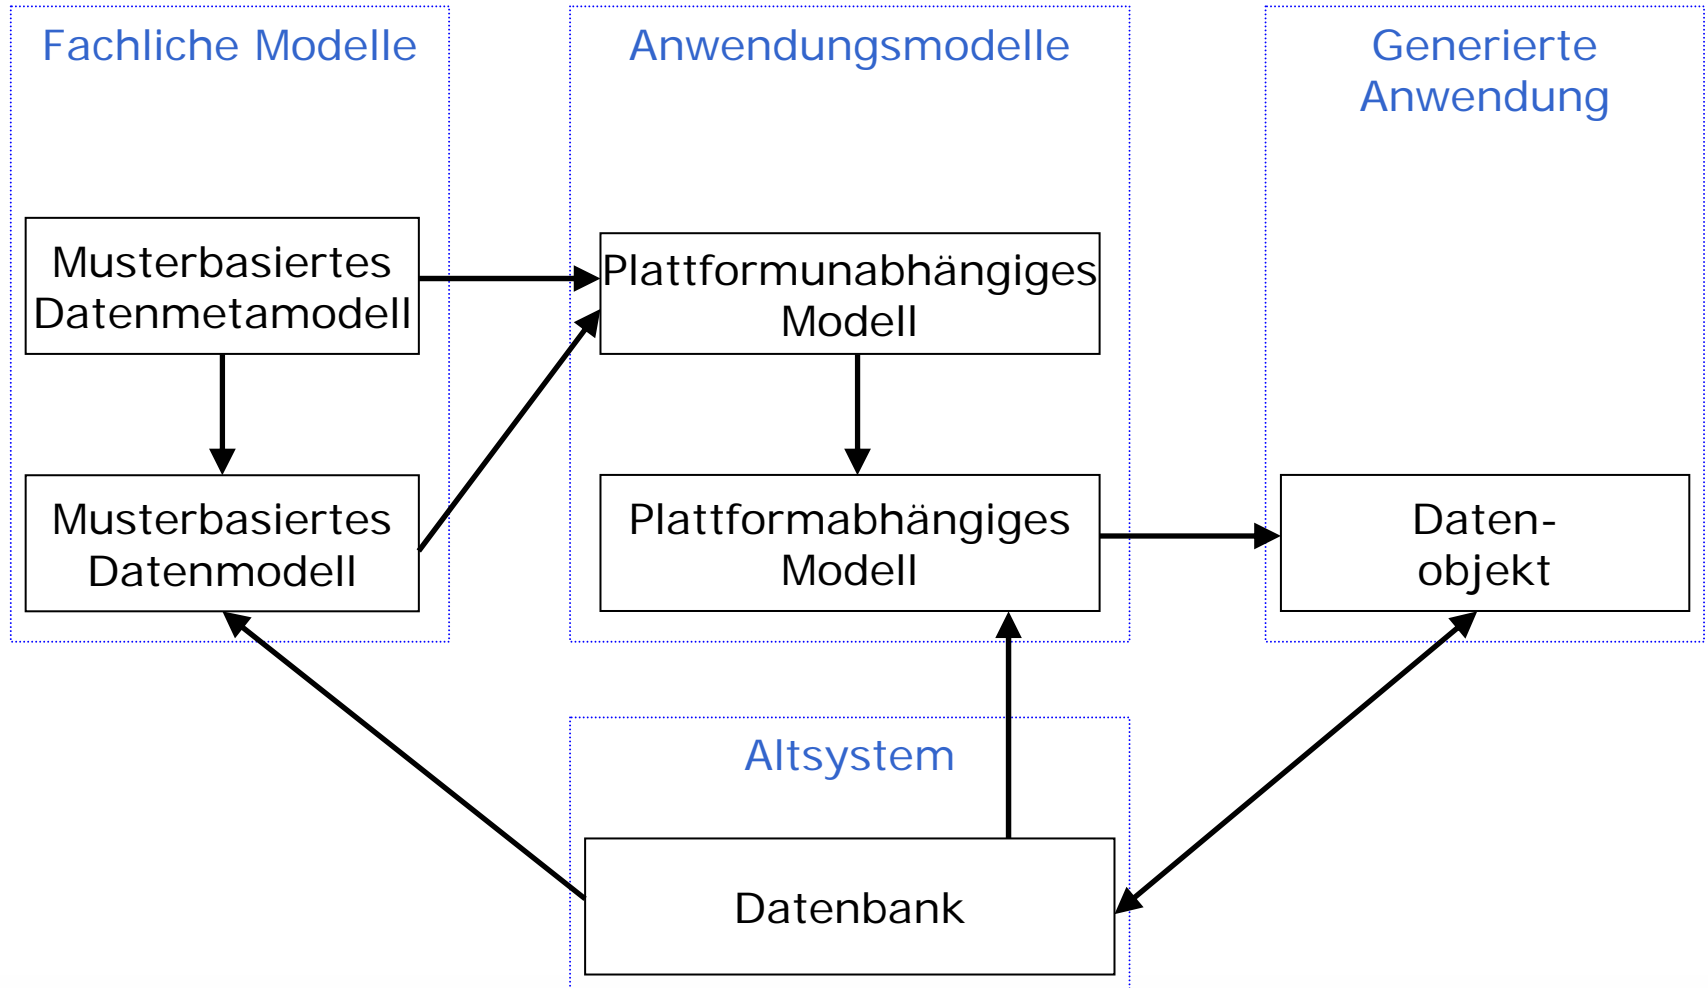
Fachliche Modelle

Anwendungsmodelle

Generierte Anwendung

Musterbasiertes Datenmetamodell

Plattformunabhängiges Modell

Musterbasiertes Datenmodell

Plattformabhängiges Modell

Daten-objekt

Altsystem

Datenbank